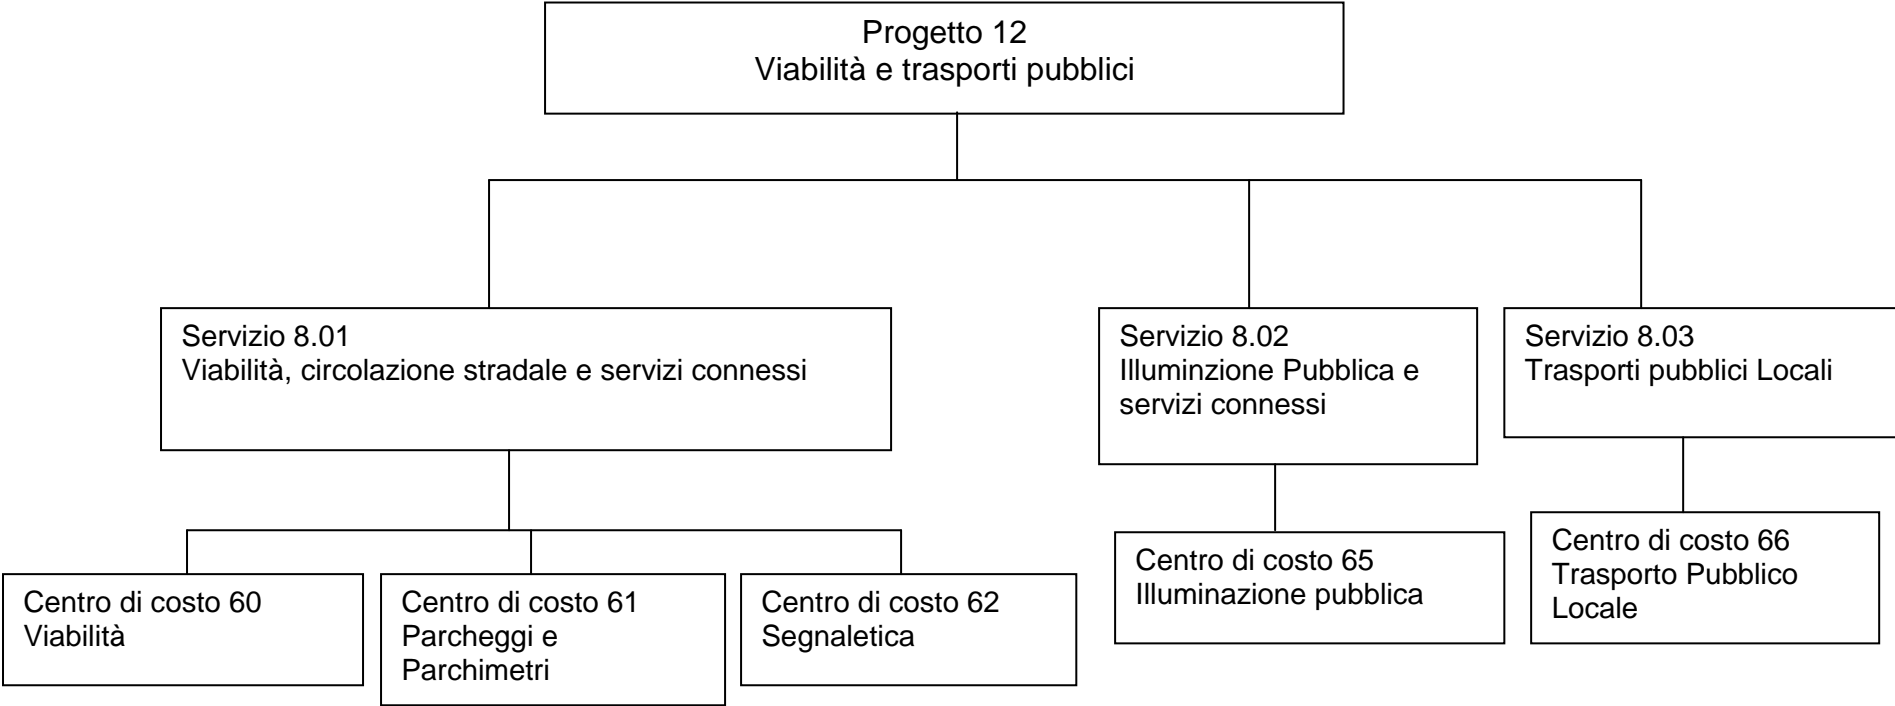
Progetto 12
Viabilità e trasporti pubblici

Servizio 8.01
Viabilità, circolazione stradale e servizi connessi

Servizio 8.02
Illuminzione Pubblica e servizi connessi

Servizio 8.03
Trasporti pubblici Locali

Centro di costo 60
Viabilità

Centro di costo 61
Parcheggi e Parchimetri

Centro di costo 62
Segnaletica

Centro di costo 65
Illuminazione pubblica

Centro di costo 66
Trasporto Pubblico Locale